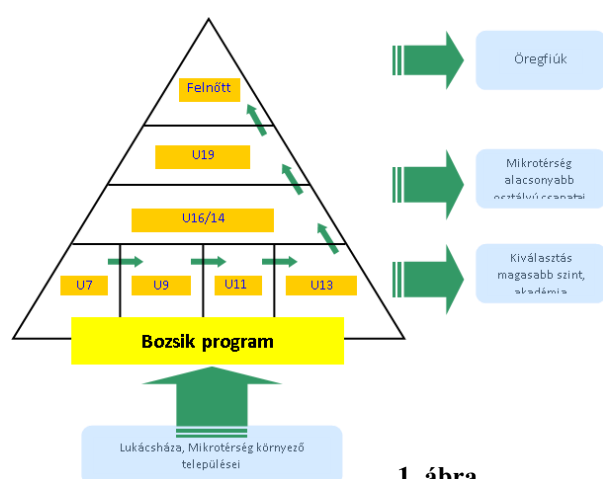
Felnőtt

U19

U16/14

U7

U9

U11

U13

Bozsik program

Lukácsháza, Mikrotérség környező települései

Öregfiúk

Mikrotérség alacsonyabb osztályú csapatai

Kiválasztás magasabb szint, akadémia

1. ábra